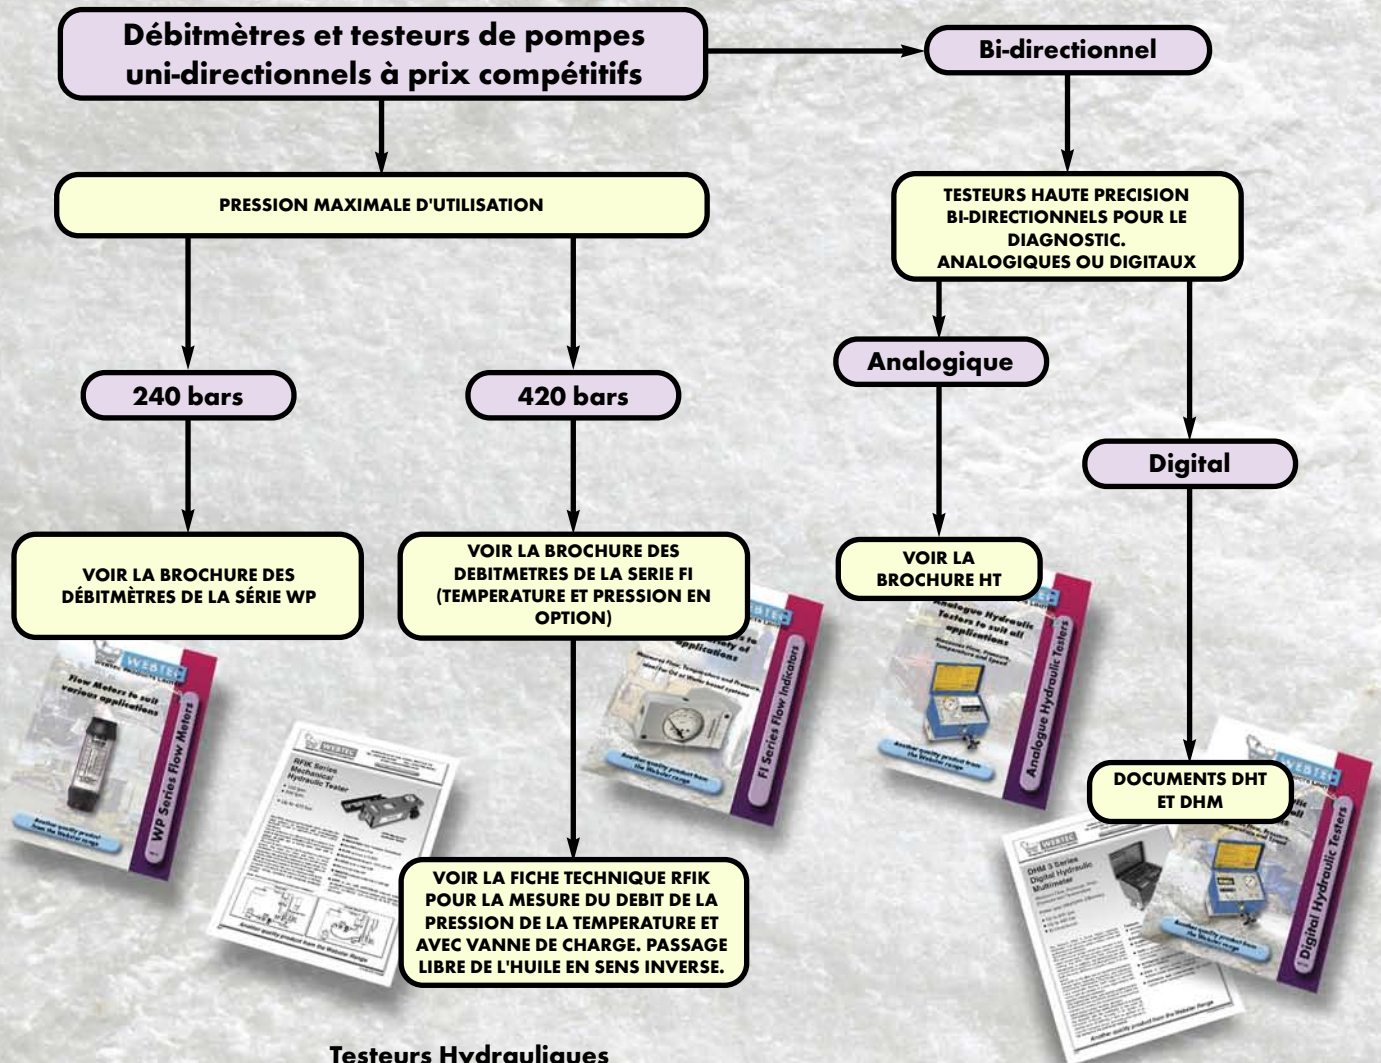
Débitmètres et testeurs de pompes uni-directionnels à prix compétitifs

Bi-directionnel

PRESSION MAXIMALE D'UTILISATION

TESTEURS HAUTE PRECISION BI-DIRECTIONNELS POUR LE DIAGNOSTIC. ANALOGIQUES OU DIGITAUX

Analogique

240 bars

420 bars

Digital

VOIR LA BROCHURE DES DÉBITMÈTRES DE LA SÉRIE WP

VOIR LA BROCHURE DES DEBITMETRES DE LA SERIE FI (TEMPERATURE ET PRESSION EN OPTION)

VOIR LA BROCHURE HT

WEBTEC

Flow Meters to suit various applications

WP Series Flow Meters

Another quality product from the Webster range

RFIK Series Mechanical Hydraulic Tester

FI Series Flow Indicators

Analogue Hydraulic Testers to suit all applications

Analogue Hydraulic Testers

DOCUMENTS DHT ET DHM

DHM 3 Series Digital Hydraulic Multimeter

Digital Hydraulic Testers

VOIR LA FICHE TECHNIQUE RFIK POUR LA MESURE DU DEBIT DE LA PRESSION DE LA TEMPERATURE ET AVEC VANNE DE CHARGE. PASSAGE LIBRE DE L'HUILE EN SENS INVERSE.

Testeurs Hydrauliques